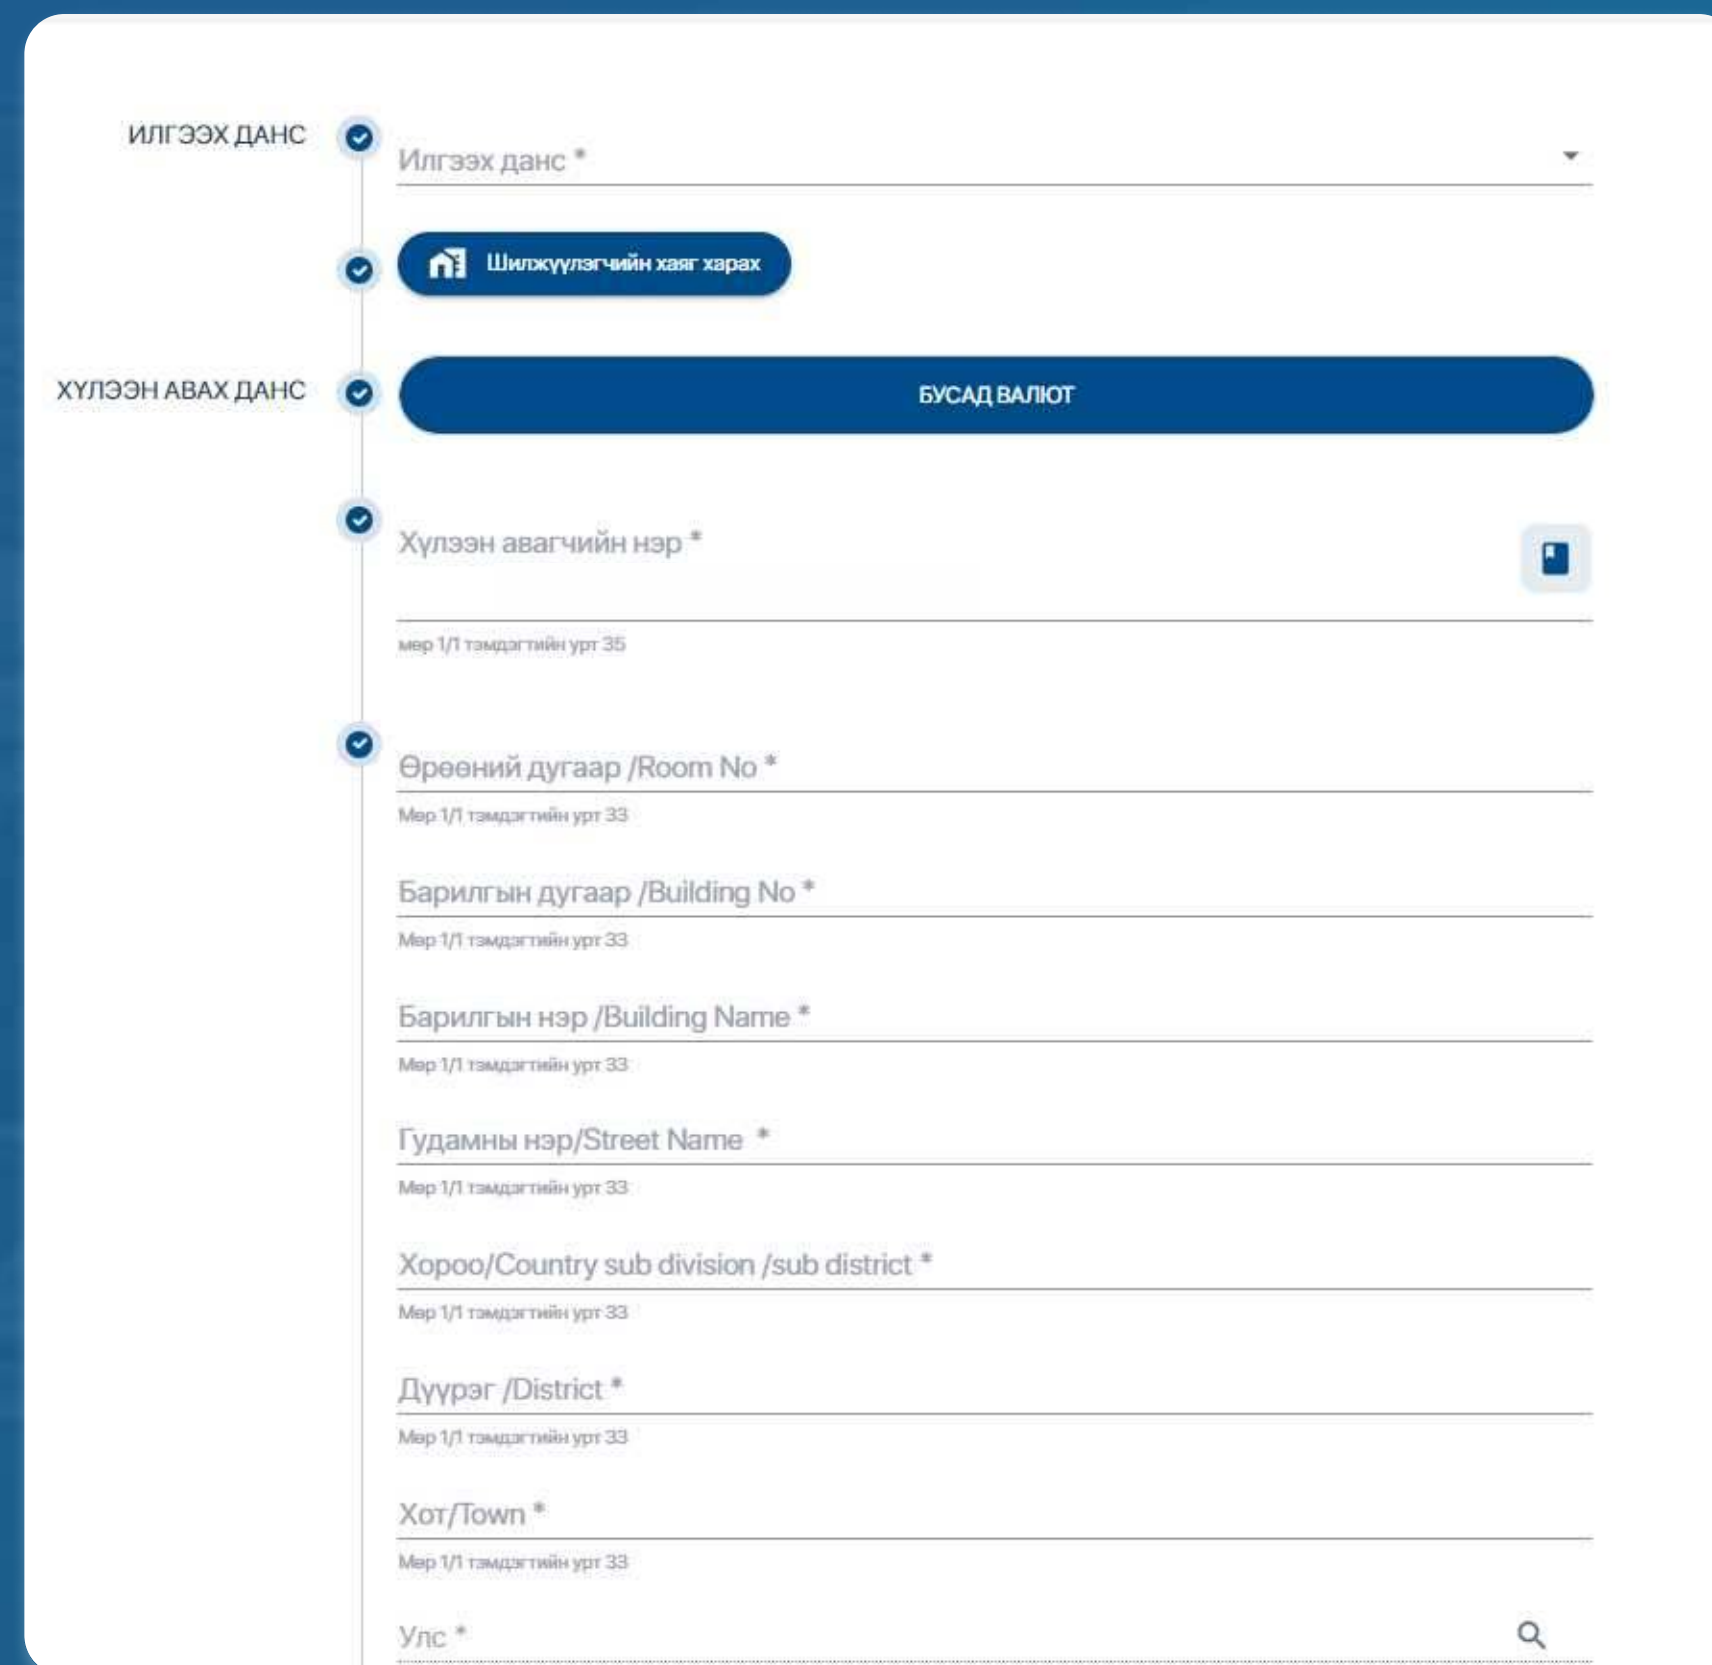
ИЛГЭЭХ ДАНС

Илгээх данс *

Шилжүүлэгчийн хаяг харах

ХҮЛЭЭН АВАХ ДАНС

БУСАД ВАЛЮТ

Хүлээн авагчийн нэр *

мөр 1/1 тэмдэгтийн урт 35

Өрөөний дугаар /Room No *

Мөр 1/1 тэмдэгтийн урт 33

Барилгын дугаар /Building No *

Мөр 1/1 тэмдэгтийн урт 33

Барилгын нэр /Building Name *

Мөр 1/1 тэмдэгтийн урт 33

Гудамны нэр/Street Name *

Мөр 1/1 тэмдэгтийн урт 33

Хороо/Country sub division /sub district *

Мөр 1/1 тэмдэгтийн урт 33

Дүүрэг /District *

Мөр 1/1 тэмдэгтийн урт 33

Хот/Town *

Мөр 1/1 тэмдэгтийн урт 33

Улс *